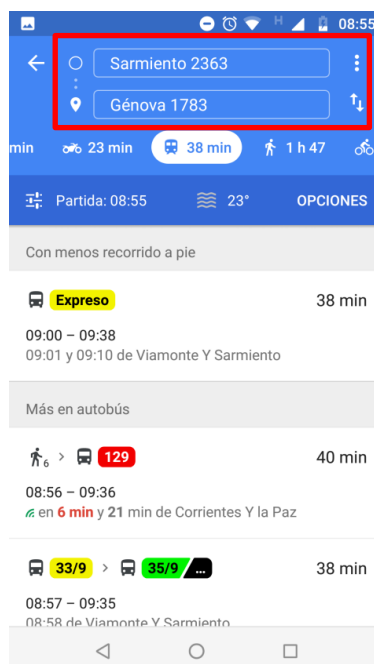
H 08:55

Sarmiento 2363

Génova 1783

min 23 min 38 min 1 h 47

Partida: 08:55 23° OPCIONES

Con menos recorrido a pie

Expreso 38 min

09:00 – 09:38

09:01 y 09:10 de Viamonte Y Sarmiento

Más en autobús

6 > 129 40 min

08:56 – 09:36

en 6 min y 21 min de Corrientes Y la Paz

33/9 > 35/9 ... 38 min

08:57 – 09:35

08:58 de Viamonte Y Sarmiento